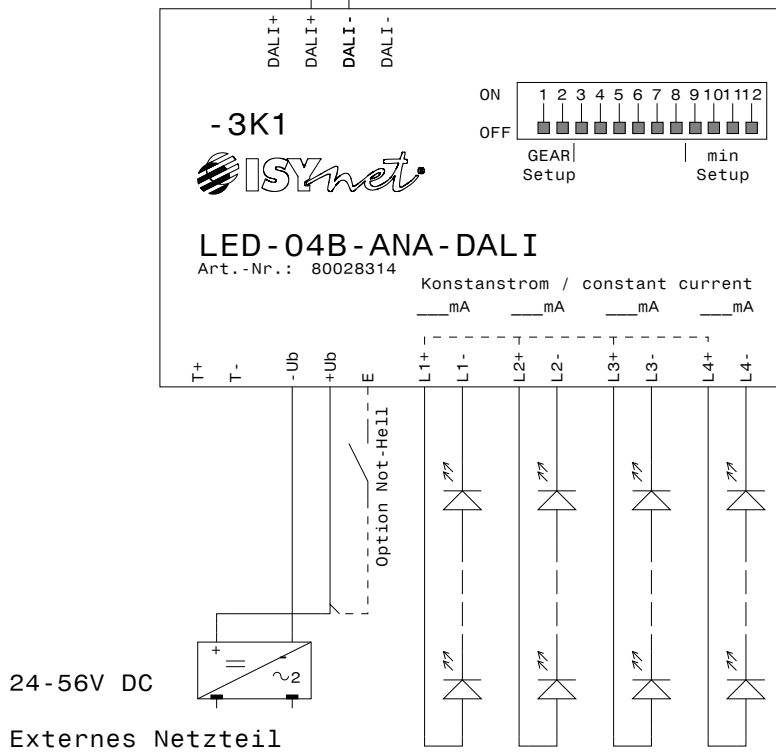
DALI+ DALI+ DALI- DALI-

ON
1 2 3 4 5 6 7 8 9 10 11 12
OFF

-3K1

ISYnet

GEAR Setup
min Setup

LED-04B-ANA-DALI
Art.-Nr.: 80028314

Konstanstrom / constant current
___mA ___mA ___mA ___mA

T+ T- -Ub +Ub E L1+ L1- L2+ L2- L3+ L3- L4+ L4-

Option Not-Hell

+ = - ~2

24-56V DC

Externes Netzteil